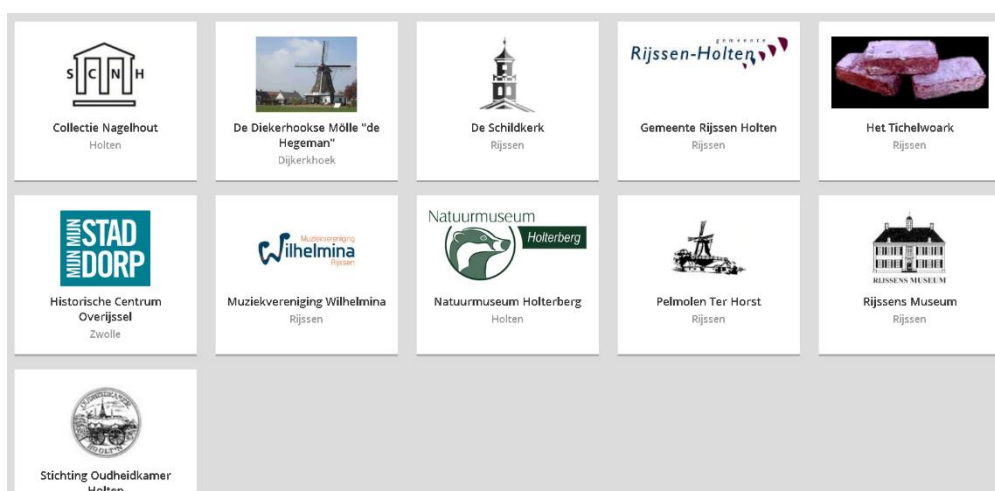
S C N H

Collectie Nagelhout
Holten

De Diekerhookse Mölle "de Hegeman"
Dijkerkhoek

De Schildkerk
Rijssen

gemeente
Rijssen-Holten

Gemeente Rijssen Holten
Rijssen

Het Tichelwoark
Rijssen

MIJN STAD MIJN DORP

Historische Centrum Overijssel
Zwolle

Muziekvereniging
Wilhelmina
Rijssen

Muziekvereniging Wilhelmina
Rijssen

Natuurmuseum
Holterberg

Natuurmuseum Holterberg
Holten

Pelmolen Ter Horst
Rijssen

RIJSSENS MUSEUM

Rijssens Museum
Rijssen

Stichting Oudheidkamer
Holten